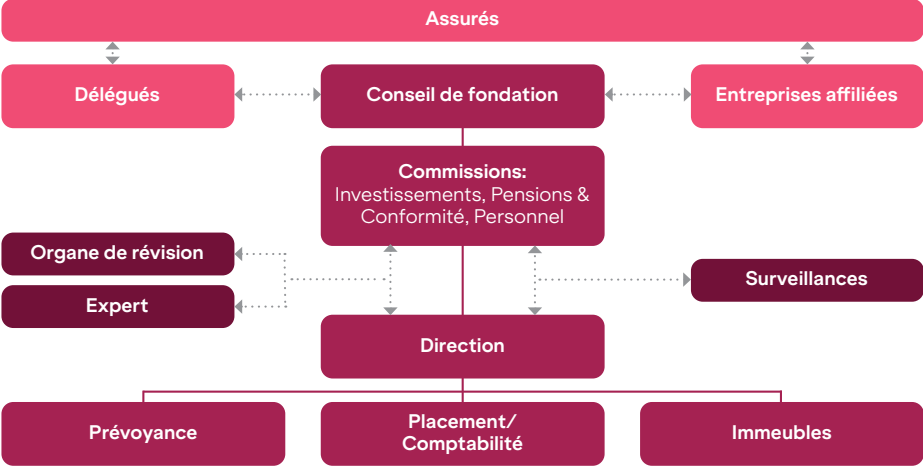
Assurés

Délégués

Conseil de fondation

Entreprises affiliées

Commissions:
Investissements, Pensions & Conformité, Personnel

Organe de révision

Expert

Surveillances

Direction

Prévoyance

Placement/
Comptabilité

Immeubles